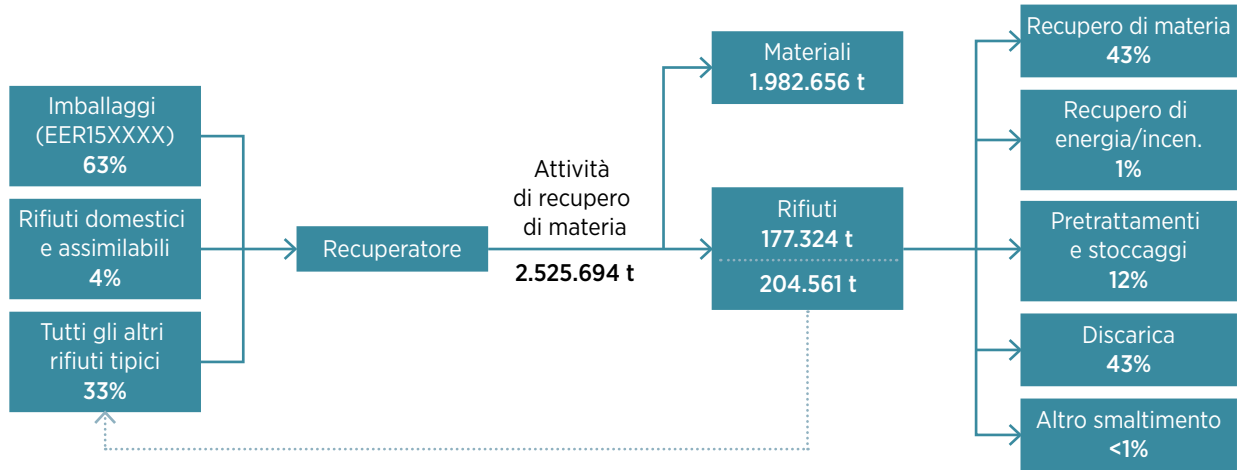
Imballaggi (EER15XXXX)
63%

Rifiuti domestici e assimilabili
4%

Tutti gli altri rifiuti tipici
33%

Recuperatore

Attività di recupero di materia
2.525.694 t

Materiali
1.982.656 t

Rifiuti
177.324 t

204.561 t

Recupero di materia
43%

Recupero di energia/incen.
1%

Pretrattamenti e stoccaggi
12%

Discarica
43%

Altro smaltimento
<1%